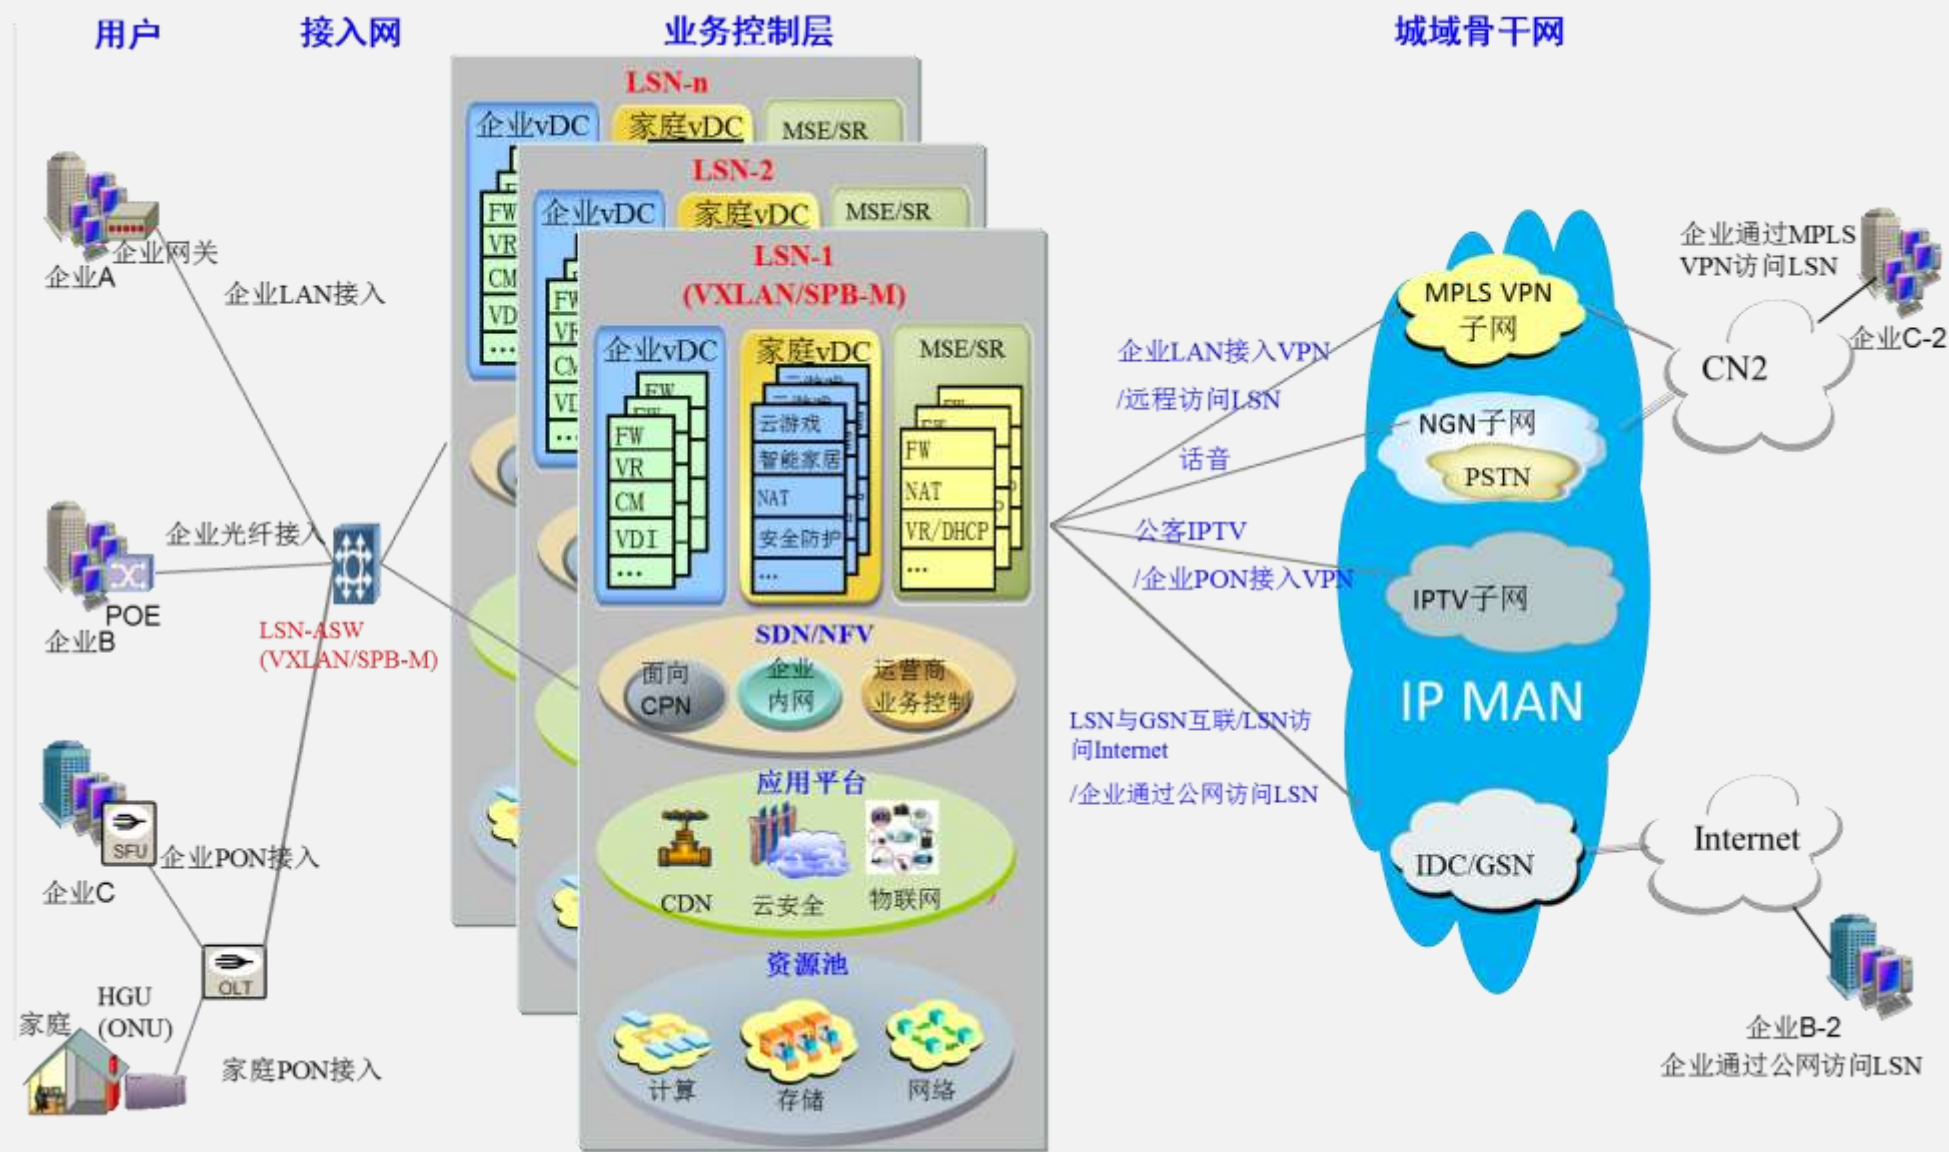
用户
接入网
业务控制层
城域骨干网

LSN-n
企业vDC
家庭vDC
MSE/SR
FW
VR
CM
VD
…

LSN-2
企业vDC
家庭vDC
MSE/SR
FW
VR
CM
VD
…

LSN-1
(VXLAN/SPB-M)
企业vDC
FW
VR
CM
VDI
…
家庭vDC
云游戏
智能家居
NAT
安全防护
…
MSE/SR
FW
NAT
VR/DHCP
…

SDN/NFV
面向CPN
企业内网
运营商业务控制

应用平台
CDN
云安全
物联网

资源池
计算
存储
网络

企业网关
企业A
企业LAN接入
企业光纤接入
POE
企业B
LSN-ASW
(VXLAN/SPB-M)
SFU
企业PON接入
企业C
OLT
HGU
(ONU)
家庭
家庭PON接入

企业LAN接入VPN
/远程访问LSN
话音
公客IPTV
/企业PON接入VPN
LSN与GSN互联/LSN访问Internet
/企业通过公网访问LSN

MPLS VPN
子网
NGN子网
PSTN
IPTV子网
IP MAN
IDC/GSN

企业通过MPLS
VPN访问LSN
CN2
企业C-2
Internet
企业B-2
企业通过公网访问LSN